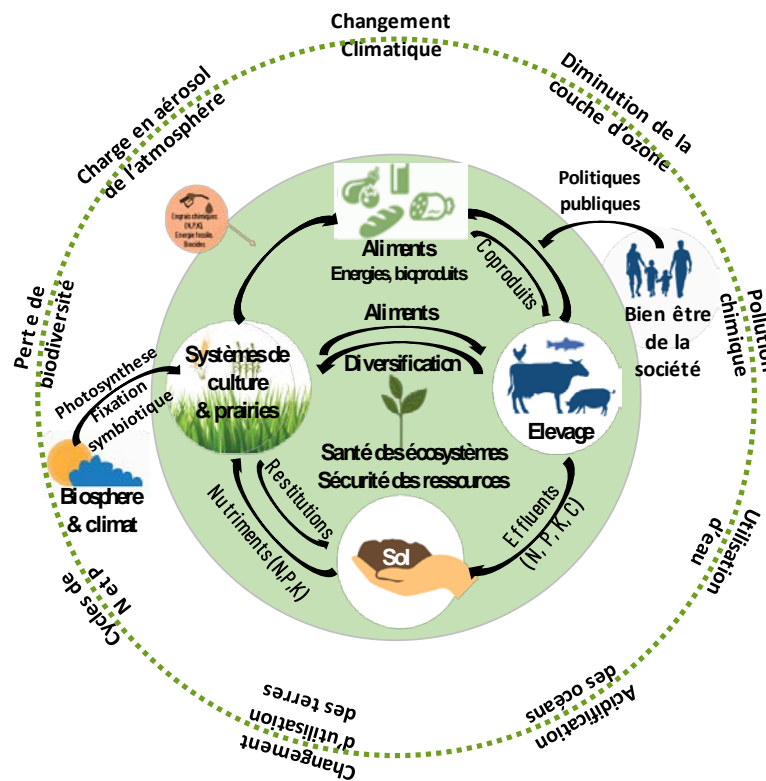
Changement Climatique

Diminution de la couche d'ozone

Pollution chimique

Utilisation d'eau

Acidification des océans

Changement d'utilisation des terres

Cycles de N et P

Perte de biodiversité

Charge en aérosol de l'atmosphère

Engrais chimiques (N,P,K) Energie fossile, Biocides

Aliments
Energies, bioproduits

Politiques publiques

Coproduits

Bien être de la société

Aliments

Diversification

Systèmes de culture & prairies

Elevage

Photosynthese

Fixation symbiotique

Biosphere & climat

Santé des écosystèmes
Sécurité des ressources

Restitutions

Nutriments (N,P,K)

Effluents (N, P, K, C)

Sol